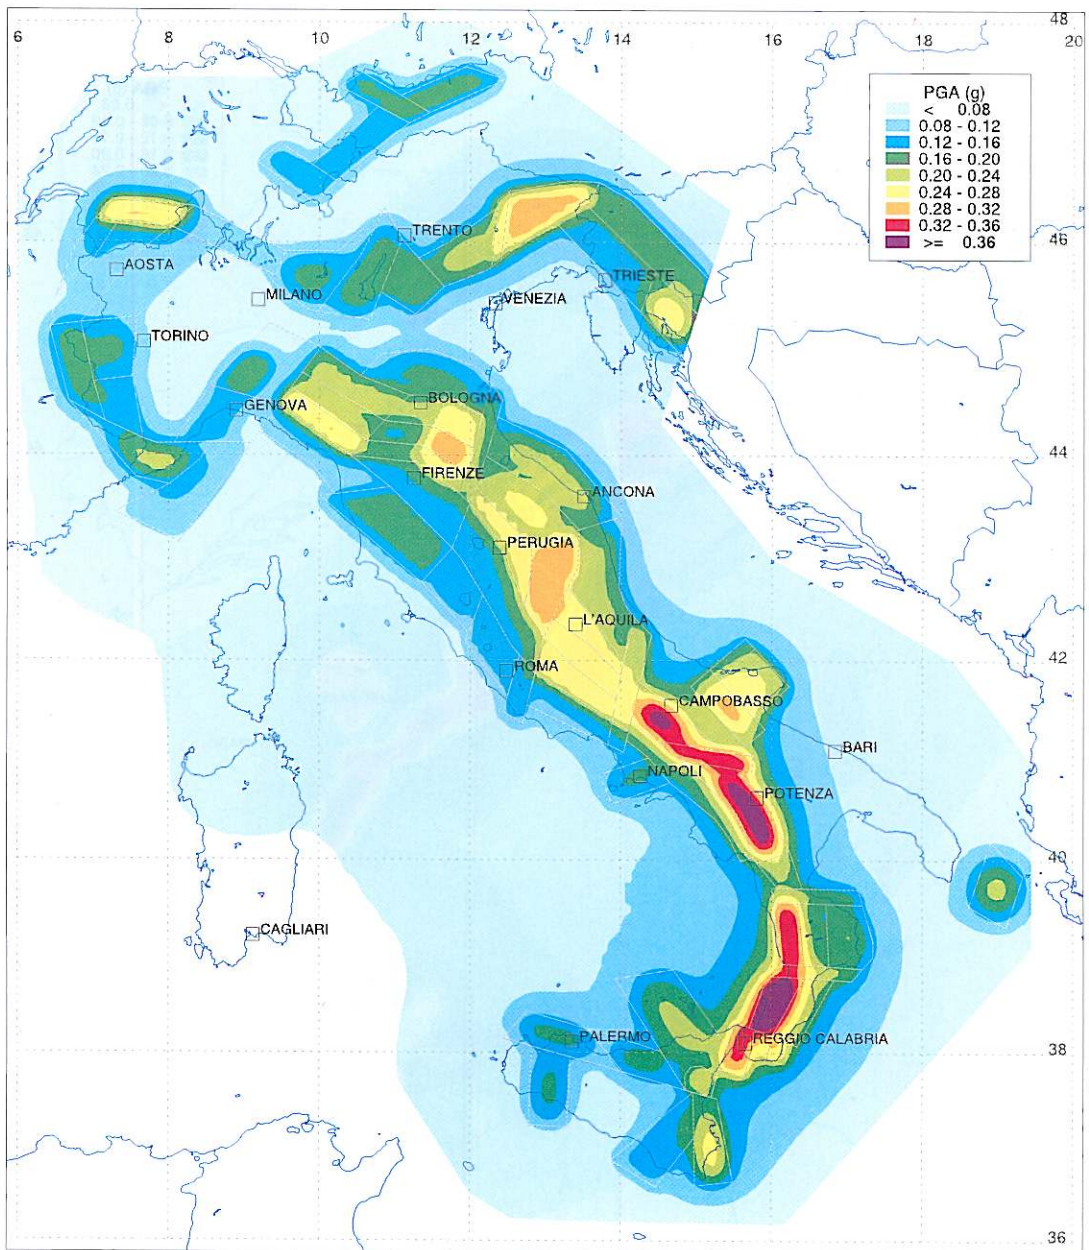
6
8
10
12
14
16
18
20
48

PGA (g)
< 0.08
0.08 - 0.12
0.12 - 0.16
0.16 - 0.20
0.20 - 0.24
0.24 - 0.28
0.28 - 0.32
0.32 - 0.36
>= 0.36

46
TRENTO
AOSTA
TRIESTE
MILANO
VENEZIA
TORINO
GENOVA
BOLOGNA
44
FIRENZE
ANCONA
PERUGIA
L'AQUILA
42
ROMA
CAMPOBASSO
BARI
NAPOLI
POTENZA
40
CAGLIARI
PALERMO
REGGIO CALABRIA
38
36